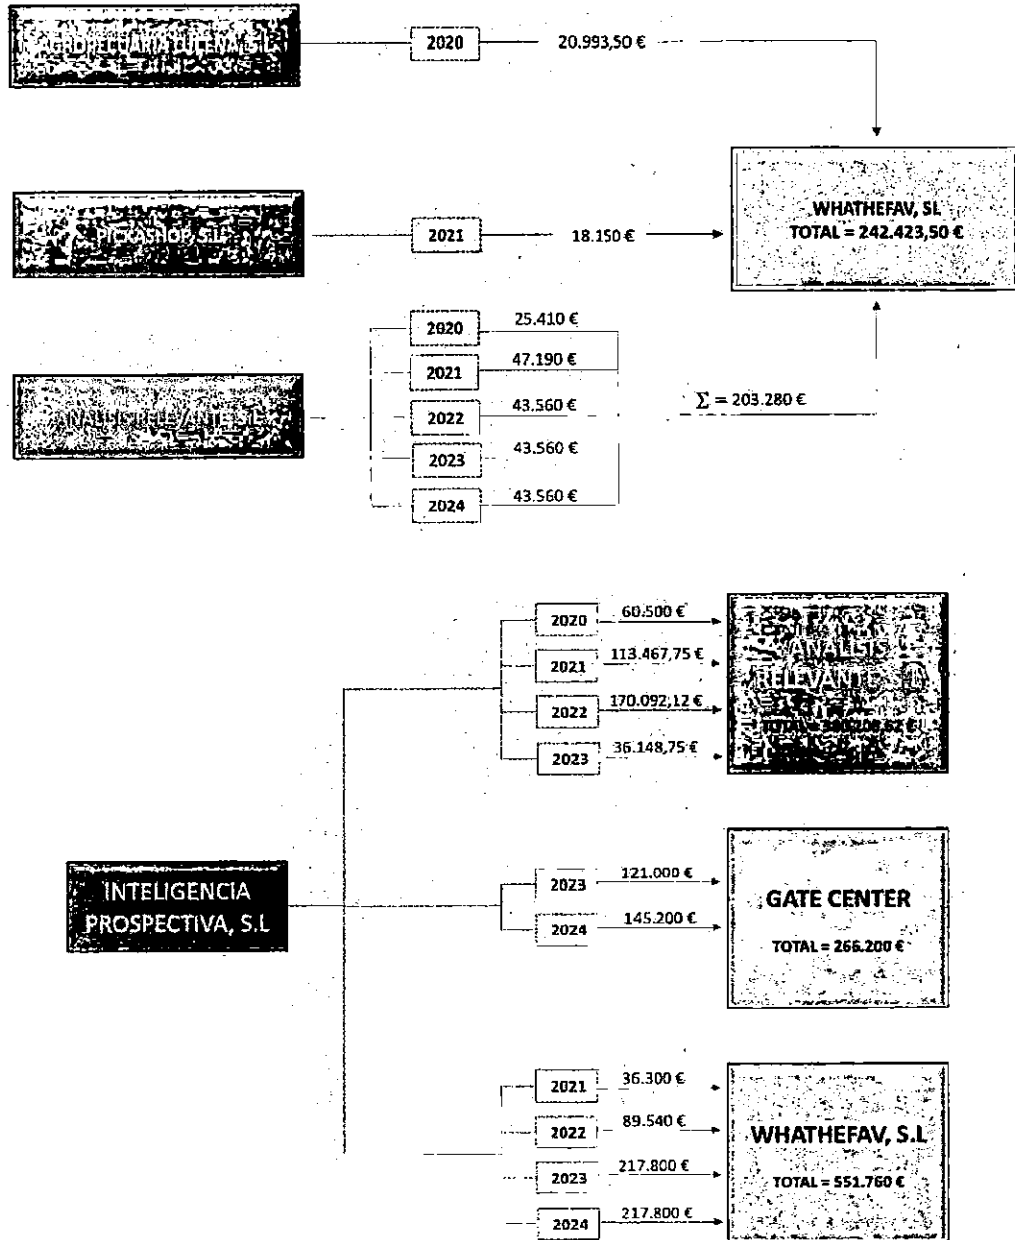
AGROPECUARIA LUCENA, S.L.
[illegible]

2020
20.993,50 €

PICKASHOP, S.L.
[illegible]

2021
18.150 €

WHATHEFAV, SL
TOTAL = 242.423,50 €

ANALISIS RELEVANTE, S.L.

2020
25.410 €
2021
47.190 €
2022
43.560 €
2023
43.560 €
2024
43.560 €

$\sum = 203.280$ €

INTELIGENCIA PROSPECTIVA, S.L

2020
60.500 €
2021
113.467,75 €
2022
170.092,12 €
2023
36.148,75 €

ANALISIS RELEVANTE, S.L.
TOTAL = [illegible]

2023
121.000 €
2024
145.200 €

GATE CENTER
TOTAL = 266.200 €

2021
36.300 €
2022
89.540 €
2023
217.800 €
2024
217.800 €

WHATHEFAV, S.L
TOTAL = 551.760 €